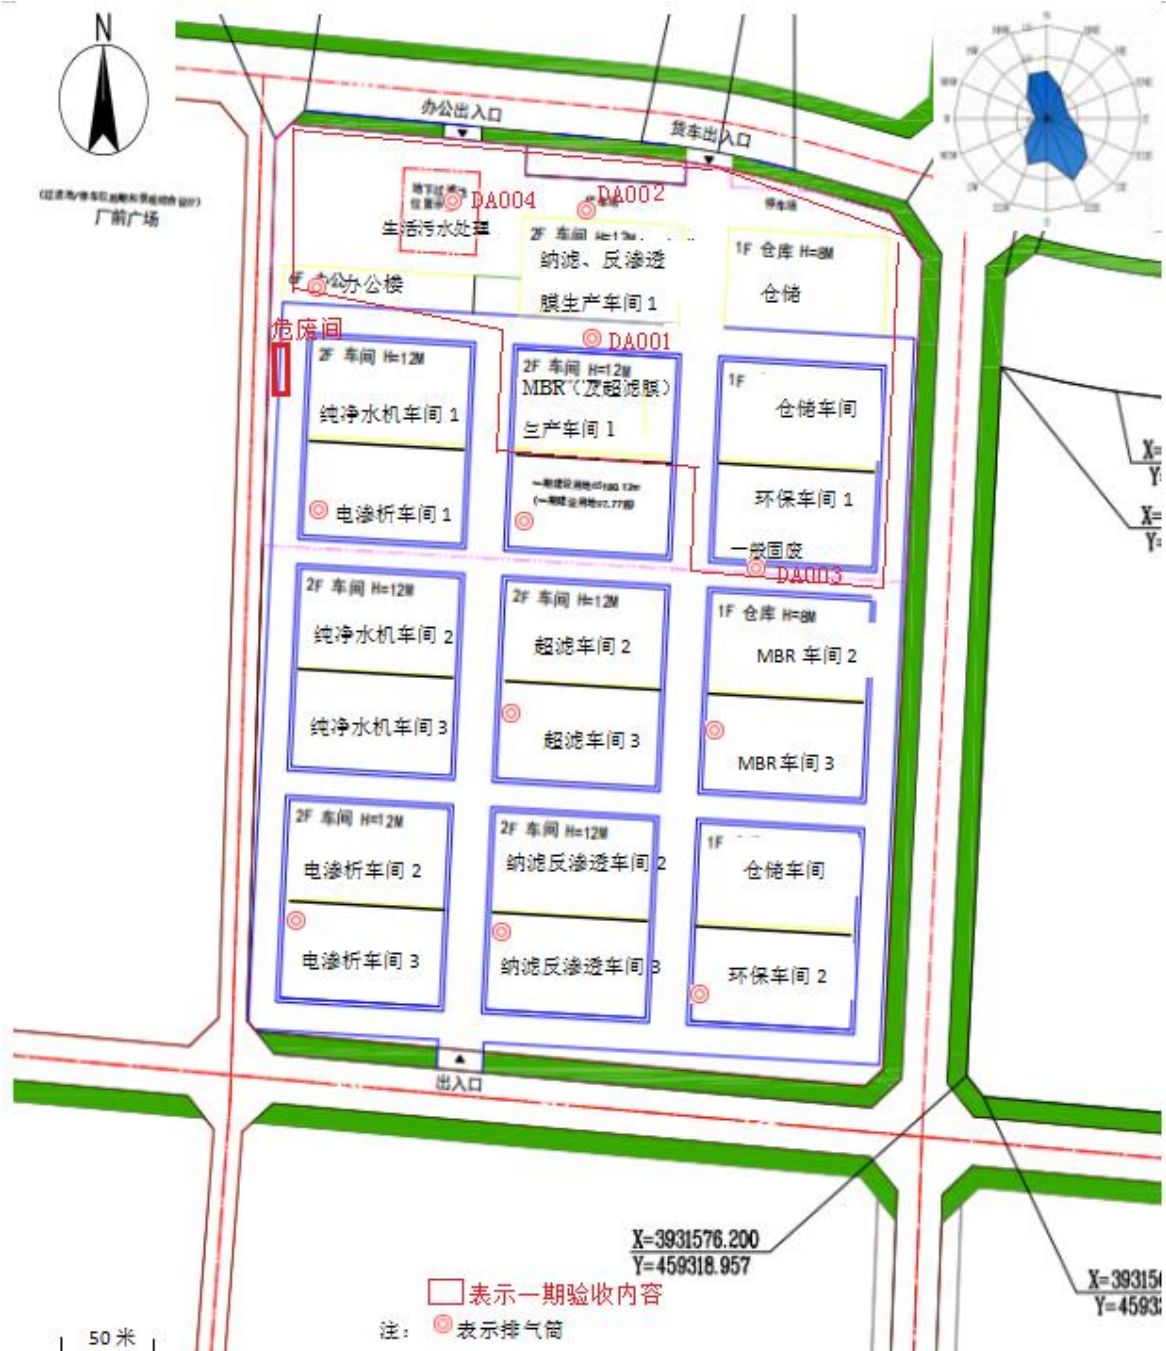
N

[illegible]
厂前广场

办公出入口

货车出入口

DA004
DA002
生活污水处理

2F 车间 H=12M
纳滤、反渗透
膜生产车间 1

1F 仓库 H=8M
仓储

办公办公楼

DA001

危废间

2F 车间 H=12M
纯净水机车间 1
电渗析车间 1

2F 车间 H=12M
MBR（及超滤膜）
生产车间 1

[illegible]

1F
仓储车间
环保车间 1
一般固废
DA003

2F 车间 H=12M
纯净水机车间 2
纯净水机车间 3

2F 车间 H=12M
超滤车间 2
超滤车间 3

1F 仓库 H=8M
MBR 车间 2
MBR 车间 3

2F 车间 H=12M
电渗析车间 2
电渗析车间 3

2F 车间 H=12M
纳滤反渗透车间 2
纳滤反渗透车间 3

1F
仓储车间
环保车间 2

出入口

X=
Y=
X=
Y=

X=3931576.200
Y=459318.957

X=39315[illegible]
Y=4593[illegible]

表示一期验收内容
注： 表示排气筒

50 米